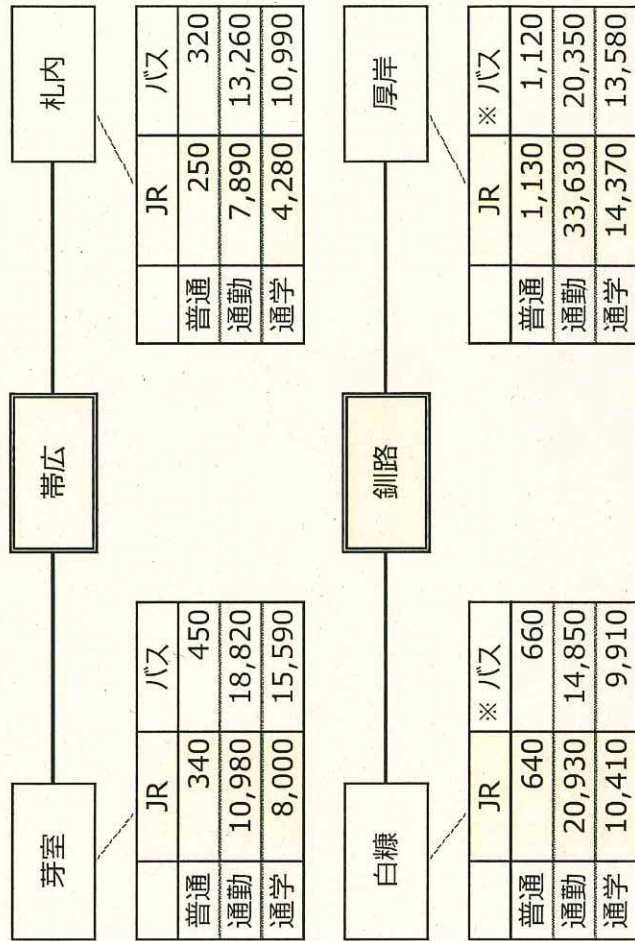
芽室

帯広

札内

| | JR | バス |
|---|---|---|
| 普通 | 340 | 450 |
| 通勤 | 10,980 | 18,820 |
| 通学 | 8,000 | 15,590 |

| | JR | バス |
|---|---|---|
| 普通 | 250 | 320 |
| 通勤 | 7,890 | 13,260 |
| 通学 | 4,280 | 10,990 |

白糠

釧路

厚岸

| | JR | ※ バス |
|---|---|---|
| 普通 | 640 | 660 |
| 通勤 | 20,930 | 14,850 |
| 通学 | 10,410 | 9,910 |

| | JR | ※ バス |
|---|---|---|
| 普通 | 1,130 | 1,120 |
| 通勤 | 33,630 | 20,350 |
| 通学 | 14,370 | 13,580 |